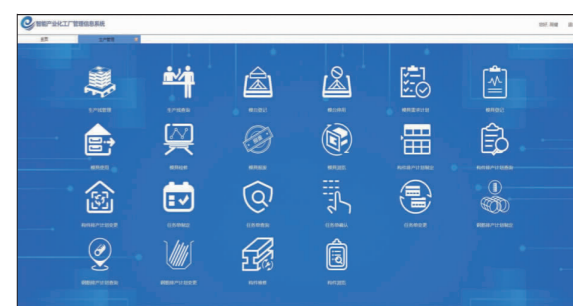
智能产业化工厂管理信息系统

首页
生产管理

生产线管理
生产线排班
模台登记
模台维修
模具需求计划
模具登记
模具使用
模具检修
模具报废
模具退回
构件生产计划编制
构件生产计划查询
构件生产计划变更
任务单编制
任务单查询
任务单确认
任务单变更
钢筋生产计划编制
钢筋生产计划查询
钢筋生产计划变更
构件修补
构件返厂